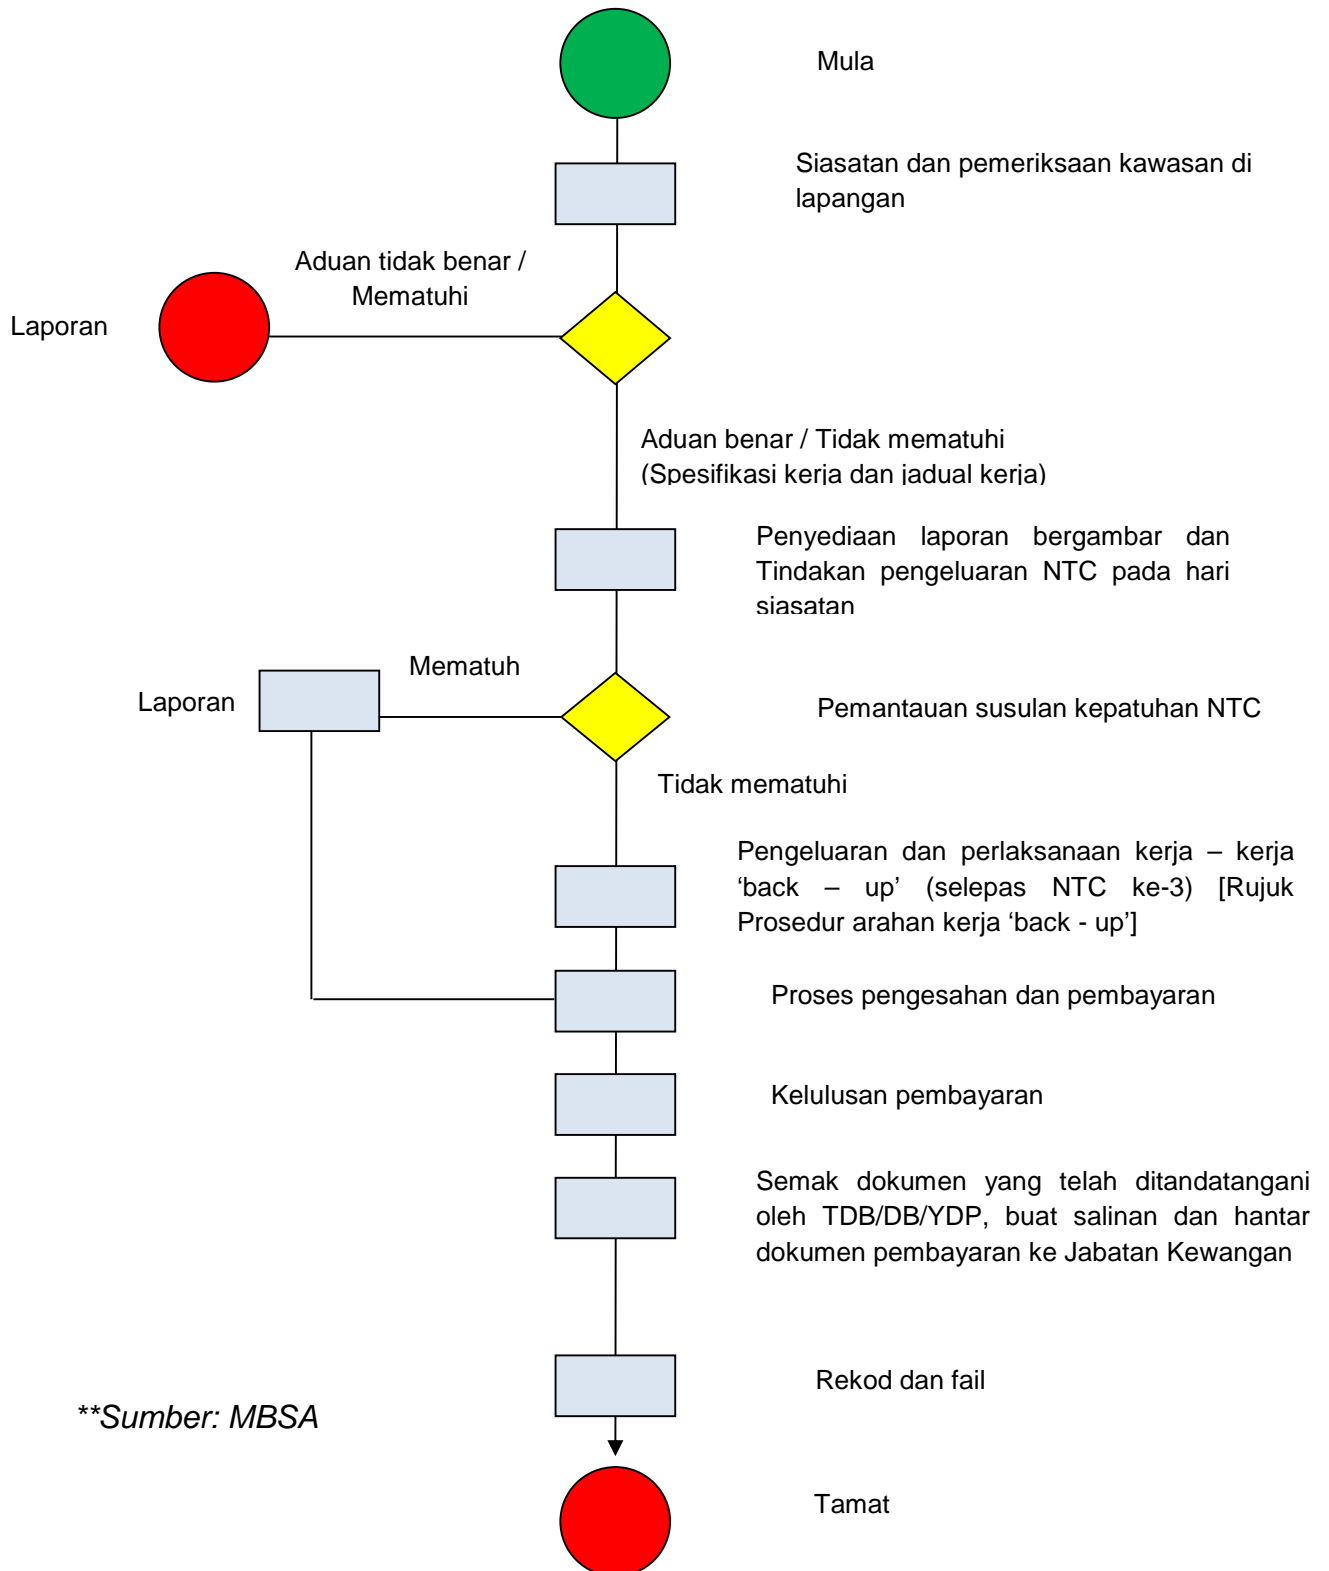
Mula

Siasatan dan pemeriksaan kawasan di lapangan

Aduan tidak benar / Mematuhi

Laporan

Aduan benar / Tidak mematuhi (Spesifikasi kerja dan jadual kerja)

Penyediaan laporan bergambar dan Tindakan pengeluaran NTC pada hari siasatan

Mematuh

Laporan

Pemantauan susulan kepatuhan NTC

Tidak mematuhi

Pengeluaran dan perlaksanaan kerja – kerja 'back – up' (selepas NTC ke-3) [Rujuk Prosedur arahan kerja 'back - up']

Proses pengesahan dan pembayaran

Kelulusan pembayaran

Semak dokumen yang telah ditandatangani oleh TDB/DB/YDP, buat salinan dan hantar dokumen pembayaran ke Jabatan Kewangan

Rekod dan fail

**Sumber: MBSA

Tamat